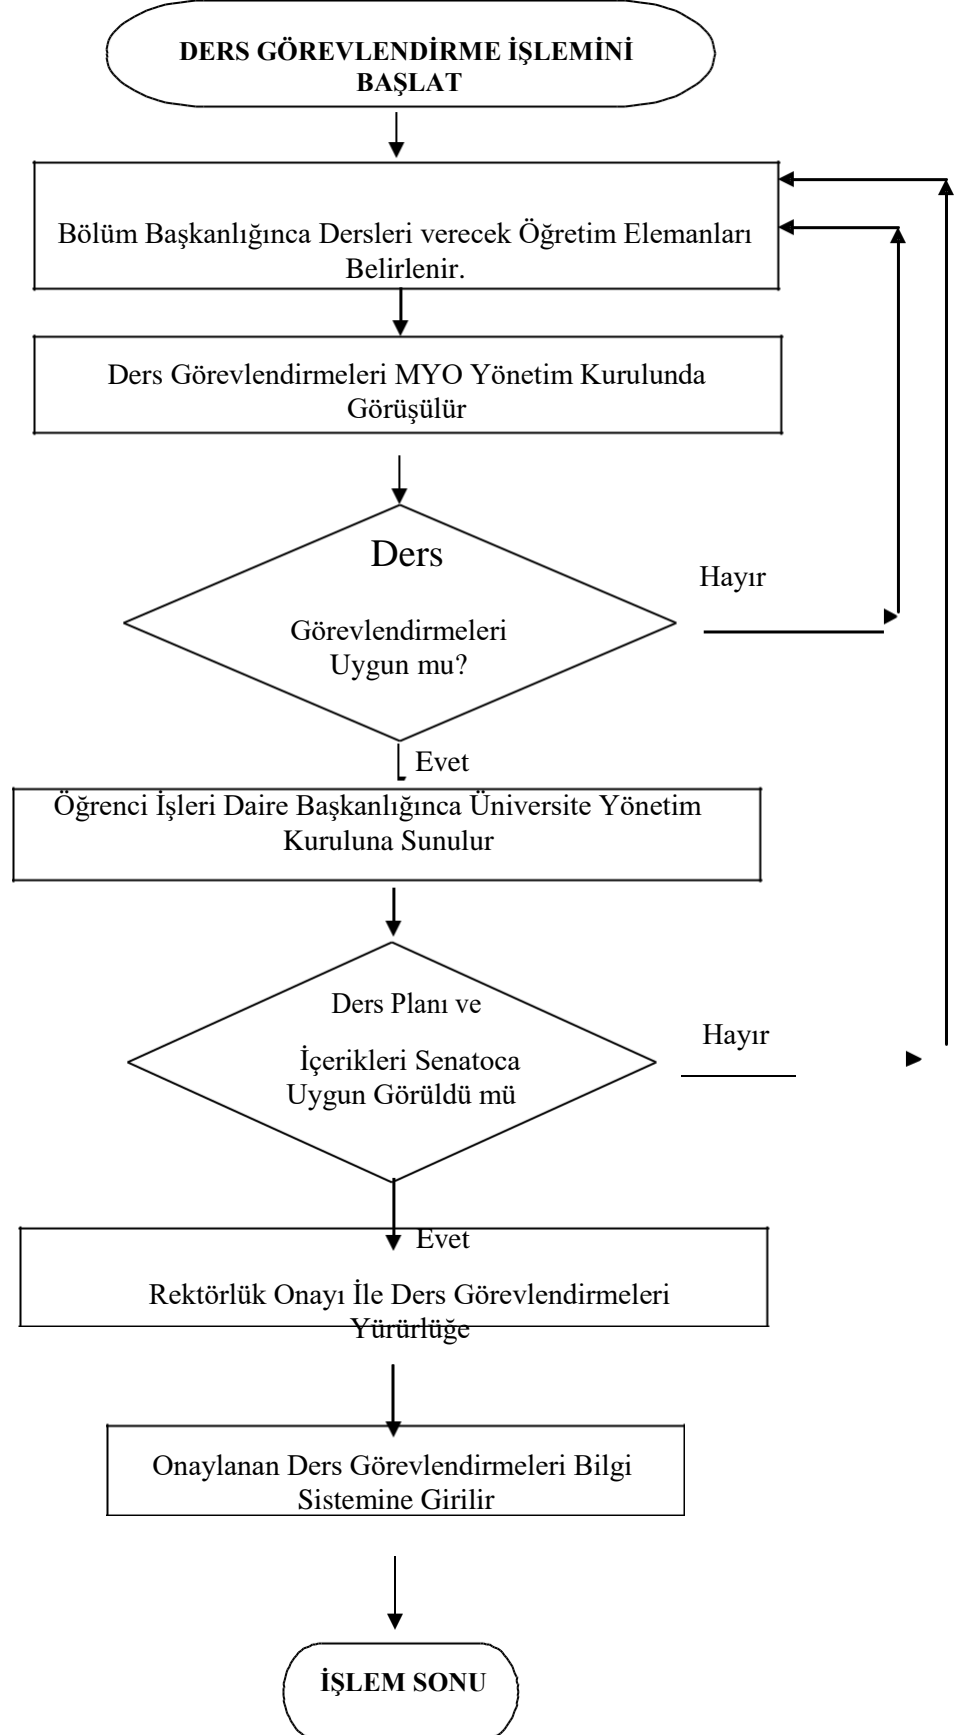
DERS GÖREVLENDİRME İŞLEMİNİ BAŞLAT

Bölüm Başkanlığınca Dersleri verecek Öğretim Elemanları Belirlenir.

Ders Görevlendirmeleri MYO Yönetim Kurulunda Görüşülür

Ders

Görevlendirmeleri Uygun mu?

Hayır

Evet

Öğrenci İşleri Daire Başkanlığınca Üniversite Yönetim Kuruluna Sunulur

Ders Planı ve

İçerikleri Senatoca Uygun Görüldü mü

Hayır

Evet

Rektörlük Onayı İle Ders Görevlendirmeleri Yürürlüğe

Onaylanan Ders Görevlendirmeleri Bilgi Sistemine Girilir

İŞLEM SONU